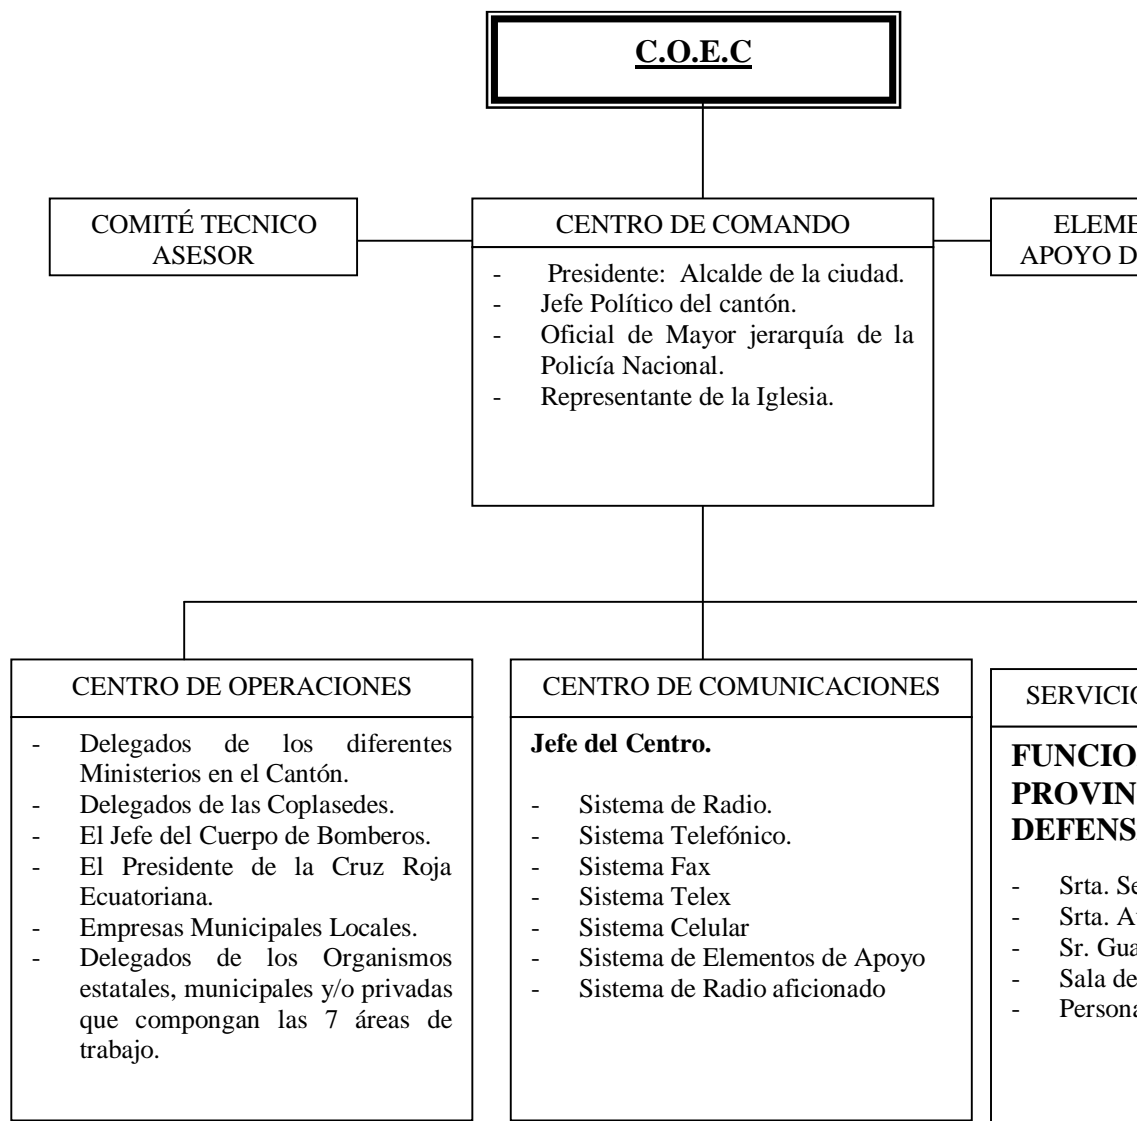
C.O.E.C

COMITÉ TECNICO ASESOR

CENTRO DE COMANDO

- Presidente: Alcalde de la ciudad.
- Jefe Político del cantón.
- Oficial de Mayor jerarquía de la Policía Nacional.
- Representante de la Iglesia.

ELEME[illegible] APOYO D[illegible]

CENTRO DE OPERACIONES

- Delegados de los diferentes Ministerios en el Cantón.
- Delegados de las Coplasedes.
- El Jefe del Cuerpo de Bomberos.
- El Presidente de la Cruz Roja Ecuatoriana.
- Empresas Municipales Locales.
- Delegados de los Organismos estatales, municipales y/o privadas que compongan las 7 áreas de trabajo.

CENTRO DE COMUNICACIONES

**Jefe del Centro.**

- Sistema de Radio.
- Sistema Telefónico.
- Sistema Fax
- Sistema Telex
- Sistema Celular
- Sistema de Elementos de Apoyo
- Sistema de Radio aficionado

SERVICI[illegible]

**FUNCIO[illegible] PROVIN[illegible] DEFENS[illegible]**

- Srta. S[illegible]
- Srta. A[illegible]
- Sr. Gua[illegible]
- Sala de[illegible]
- Person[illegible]